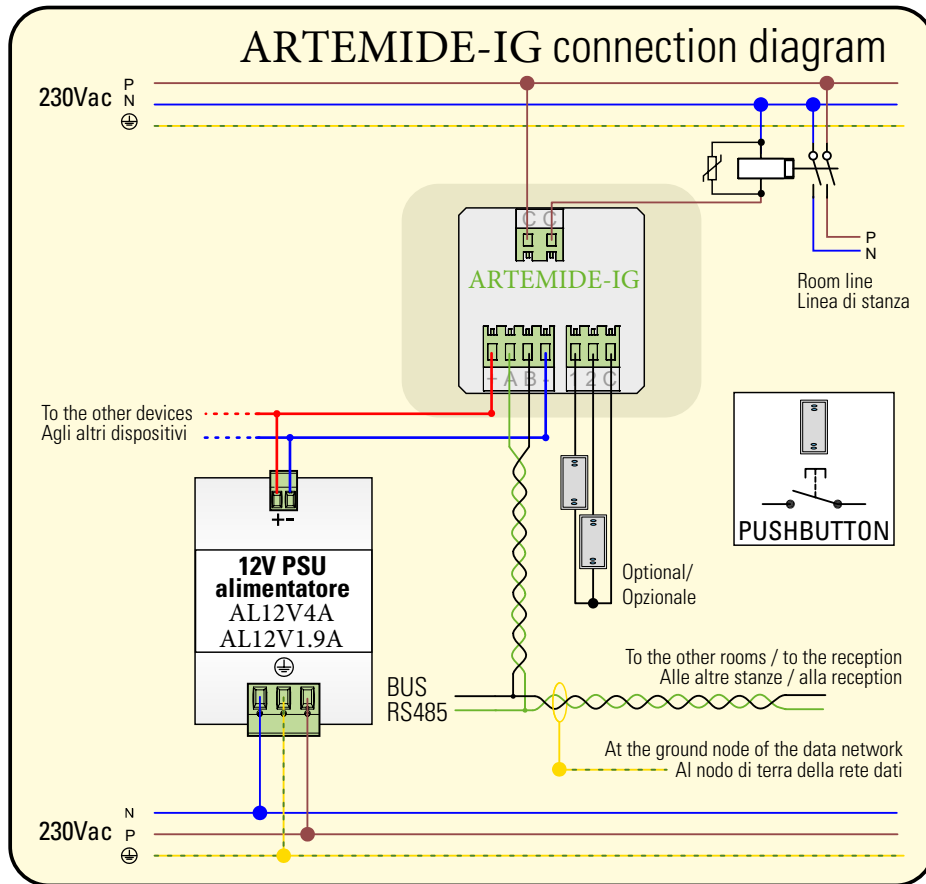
ARTEMIDE-IG connection diagram

230Vac P N ⏚

C C

ARTEMIDE-IG

+ A B 1 2 C

P
N

Room line
Linea di stanza

To the other devices
Agli altri dispositivi

+-

12V PSU
alimentatore
AL12V4A
AL12V1.9A

⏚

PUSHBUTTON

Optional/
Opzionale

To the other rooms / to the reception
Alle altre stanze / alla reception

BUS
RS485

At the ground node of the data network
Al nodo di terra della rete dati

230Vac N P ⏚